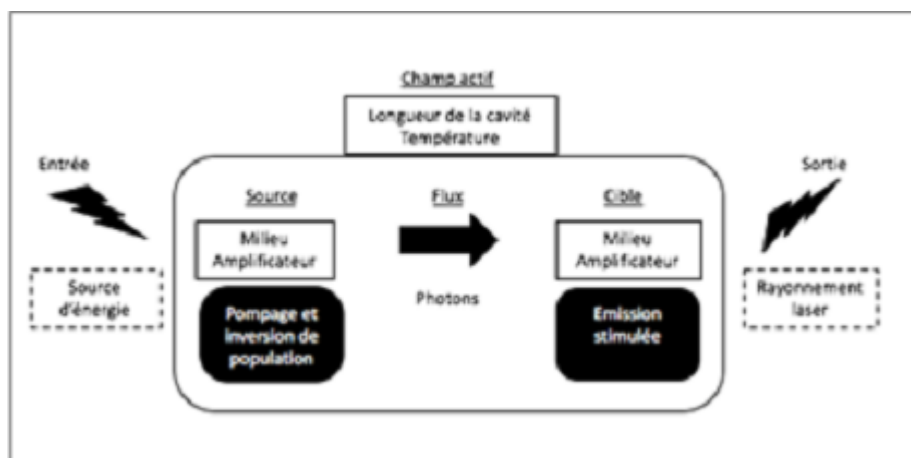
Champ actif

Longueur de la cavité
Température

Entrée

Source d'énergie

Source

Milieu Amplificateur

Pompage et inversion de population

Flux

Photons

Cible

Milieu Amplificateur

Emission stimulée

Sortie

Rayonnement laser